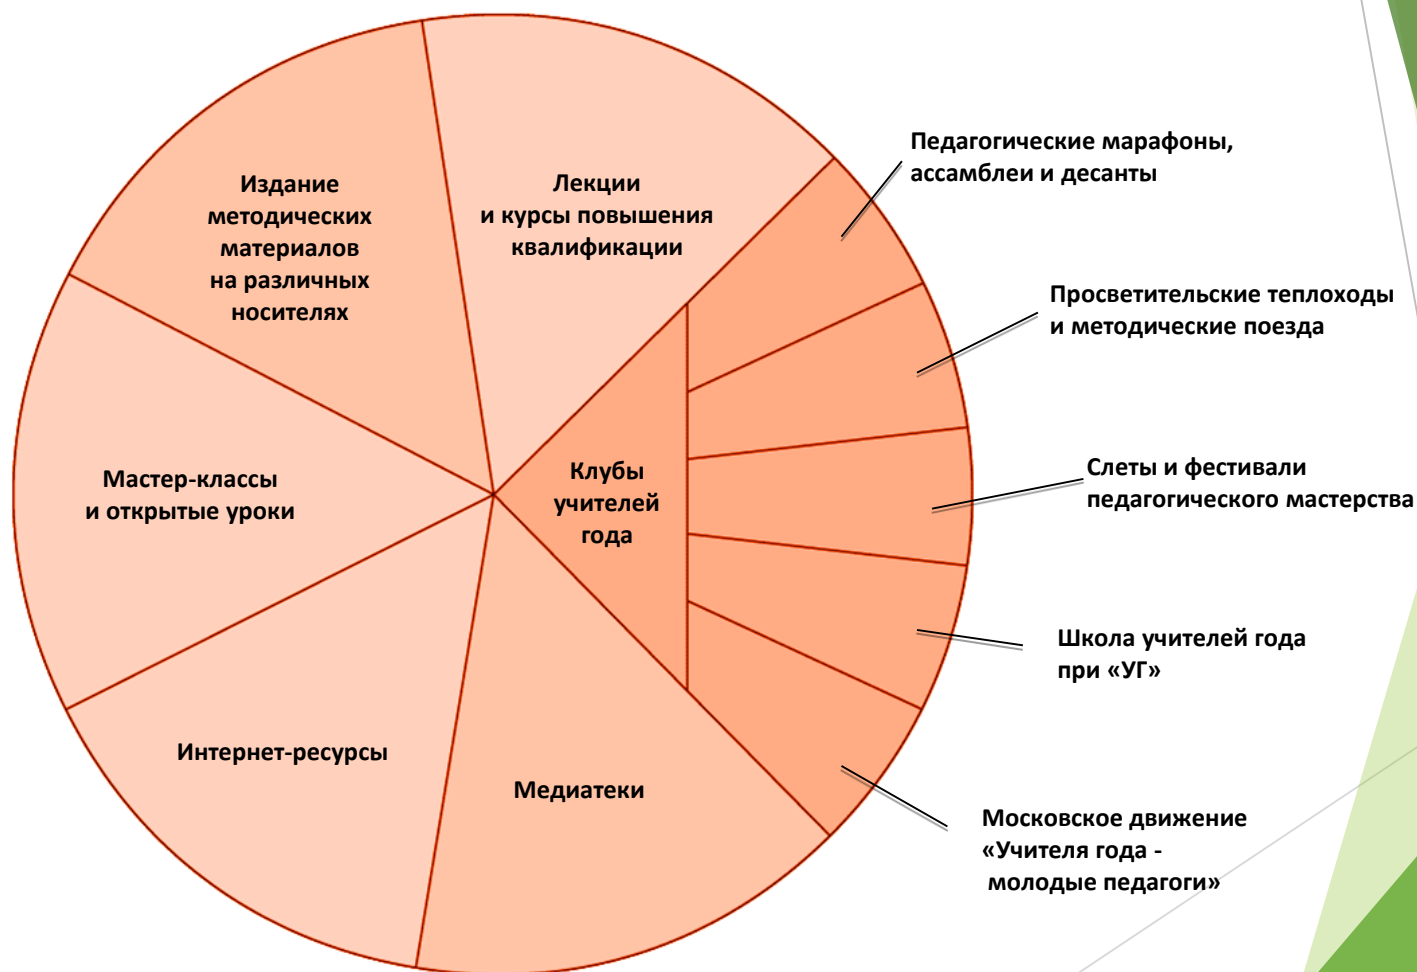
Издание методических материалов на различных носителях

Лекции и курсы повышения квалификации

Педагогические марафоны, ассамблеи и десанты

Просветительские теплоходы и методические поезда

Мастер-классы и открытые уроки

Клубы учителей года

Слеты и фестивали педагогического мастерства

Школа учителей года при «УГ»

Интернет-ресурсы

Медиатеки

Московское движение «Учителя года - молодые педагоги»